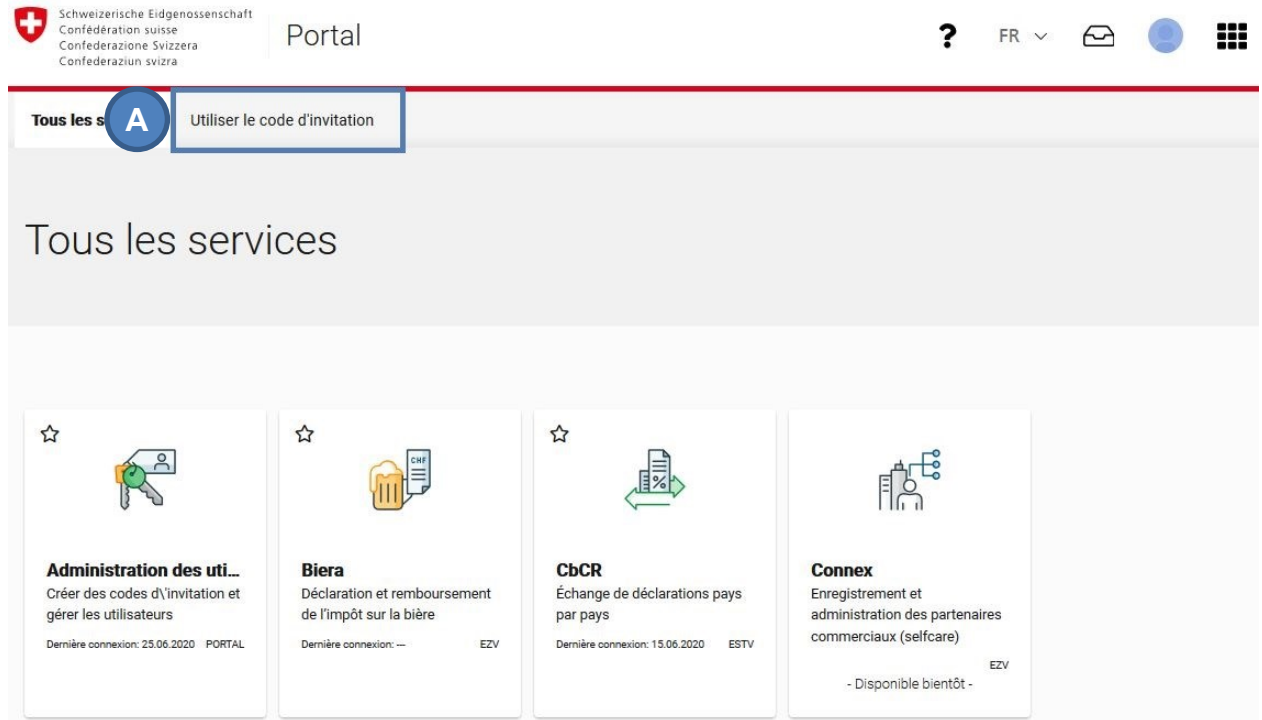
Schweizerische Eidgenossenschaft
Confédération suisse
Confederazione Svizzera
Confederaziun svizra

Portal

?

FR

Tous les s

A

Utiliser le code d'invitation

Tous les services

**Administration des uti...**
Créer des codes d\'invitation et gérer les utilisateurs
Dernière connexion: 25.06.2020 PORTAL

CHF

**Biera**
Déclaration et remboursement de l'impôt sur la bière
Dernière connexion: --- EZV

**CbCR**
Échange de déclarations pays par pays
Dernière connexion: 15.06.2020 ESTV

**Connex**
Enregistrement et administration des partenaires commerciaux (selfcare)
EZV
- Disponible bientôt -